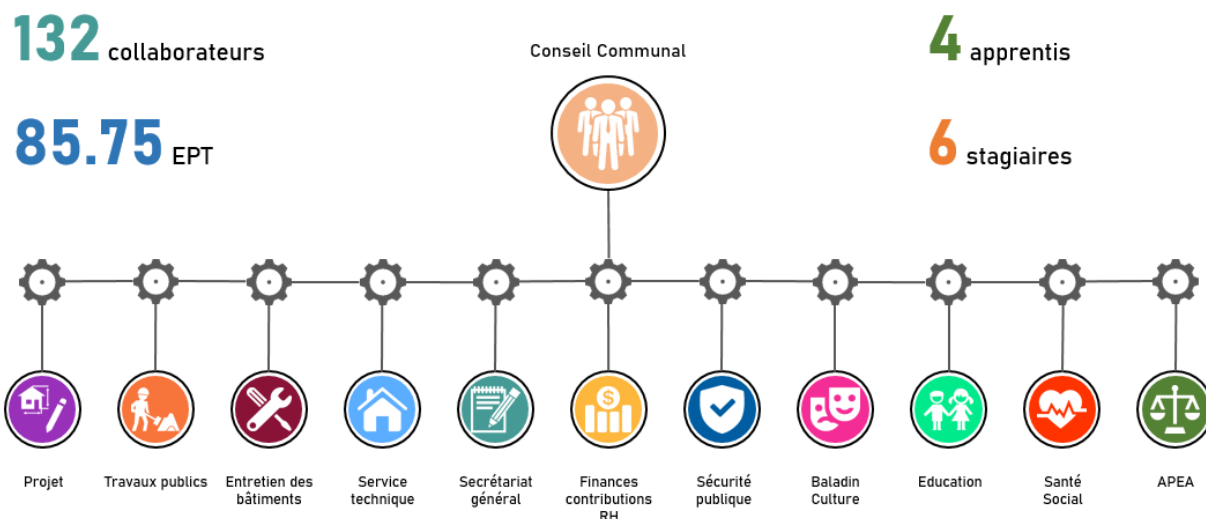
132 collaborateurs

85.75 EPT

Conseil Communal

4 apprentis

6 stagiaires

Projet

Travaux publics

Entretien des bâtiments

Service technique

Secrétariat général

Finances contributions RH

Sécurité publique

Baladin Culture

Education

Santé Social

APEA